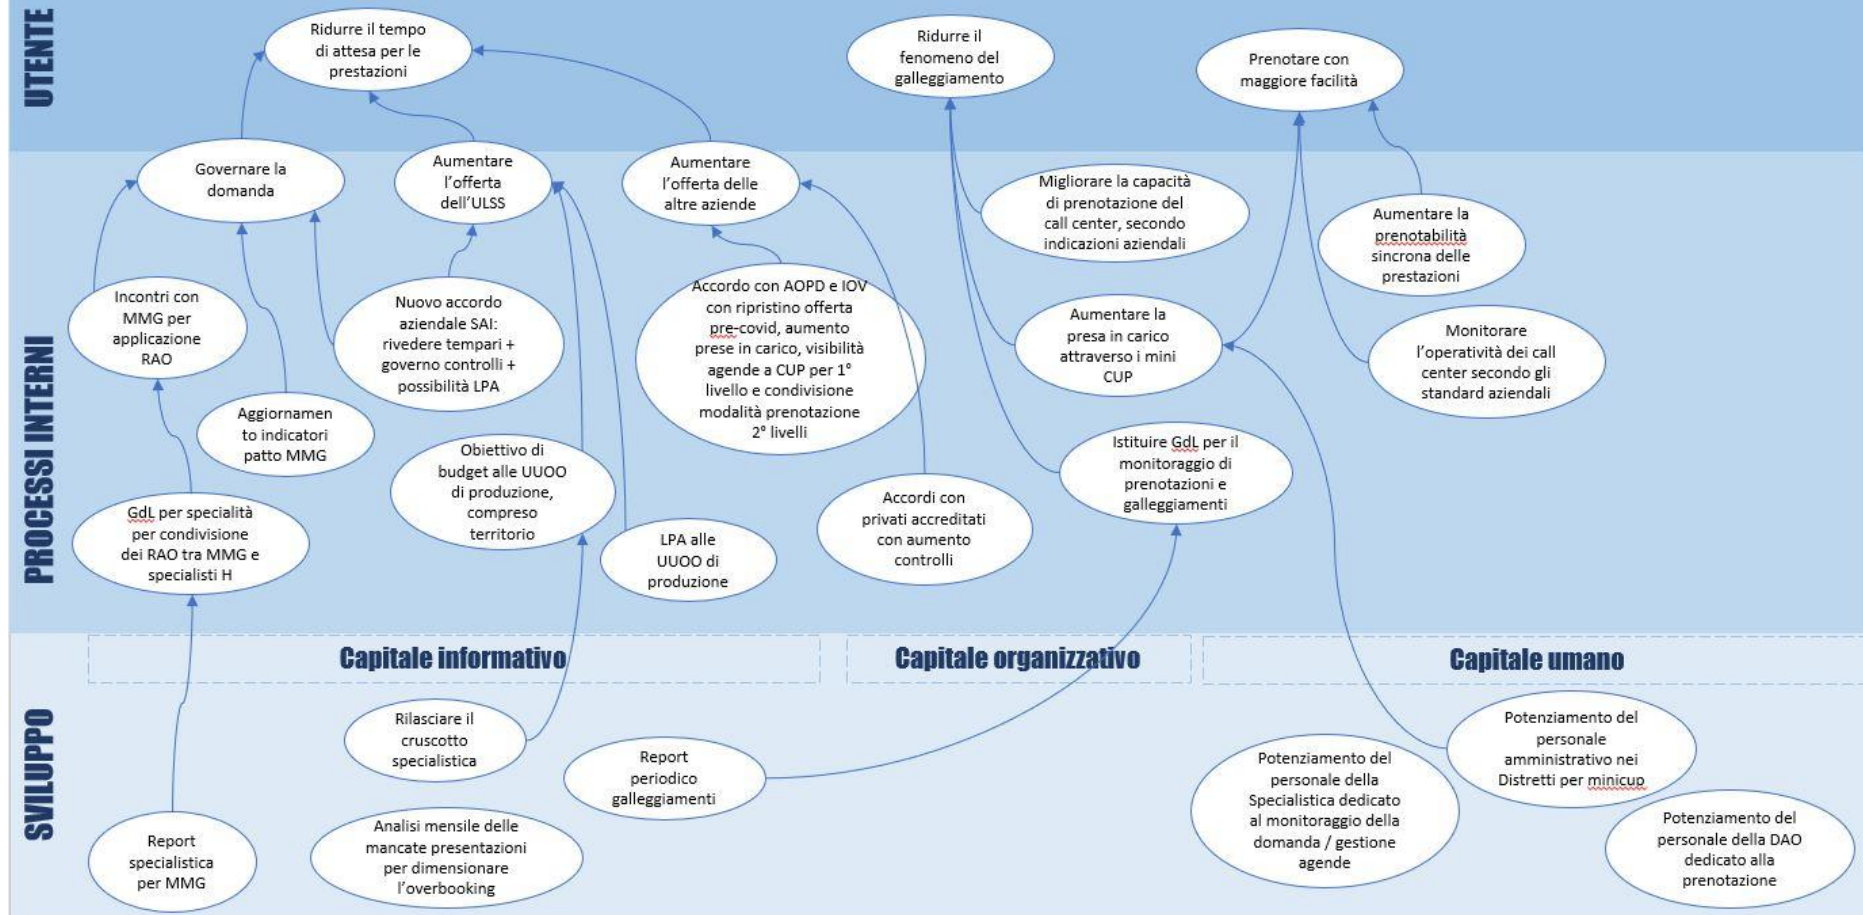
UTENTE

Ridurre il tempo di attesa per le prestazioni

Ridurre il fenomeno del galleggiamento

Prenotare con maggiore facilità

PROCESSI INTERNI

Governare la domanda

Aumentare l'offerta dell'ULSS

Aumentare l'offerta delle altre aziende

Migliorare la capacità di prenotazione del call center, secondo indicazioni aziendali

Aumentare la prenotabilità sincrona delle prestazioni

Incontri con MMG per applicazione RAO

Nuovo accordo aziendale SAI: rivedere tempari + governo controlli + possibilità LPA

Accordo con AOPD e IOV con ripristino offerta pre-covid, aumento prese in carico, visibilità agende a CUP per 1° livello e condivisione modalità prenotazione 2° livelli

Aumentare la presa in carico attraverso i mini CUP

Monitorare l'operatività dei call center secondo gli standard aziendali

Aggiornamento indicatori patto MMG

Obiettivo di budget alle UUOO di produzione, compreso territorio

Istituire GdL per il monitoraggio di prenotazioni e galleggiamenti

GdL per specialità per condivisione dei RAO tra MMG e specialisti H

LPA alle UUOO di produzione

Accordi con privati accreditati con aumento controlli

Capitale informativo

Capitale organizzativo

Capitale umano

SVILUPPO

Rilasciare il cruscotto specialistica

Report periodico galleggiamenti

Potenziamento del personale amministrativo nei Distretti per minicup

Potenziamento del personale della Specialistica dedicato al monitoraggio della domanda / gestione agende

Report specialistica per MMG

Analisi mensile delle mancate presentazioni per dimensionare l'overbooking

Potenziamento del personale della DAO dedicato alla prenotazione